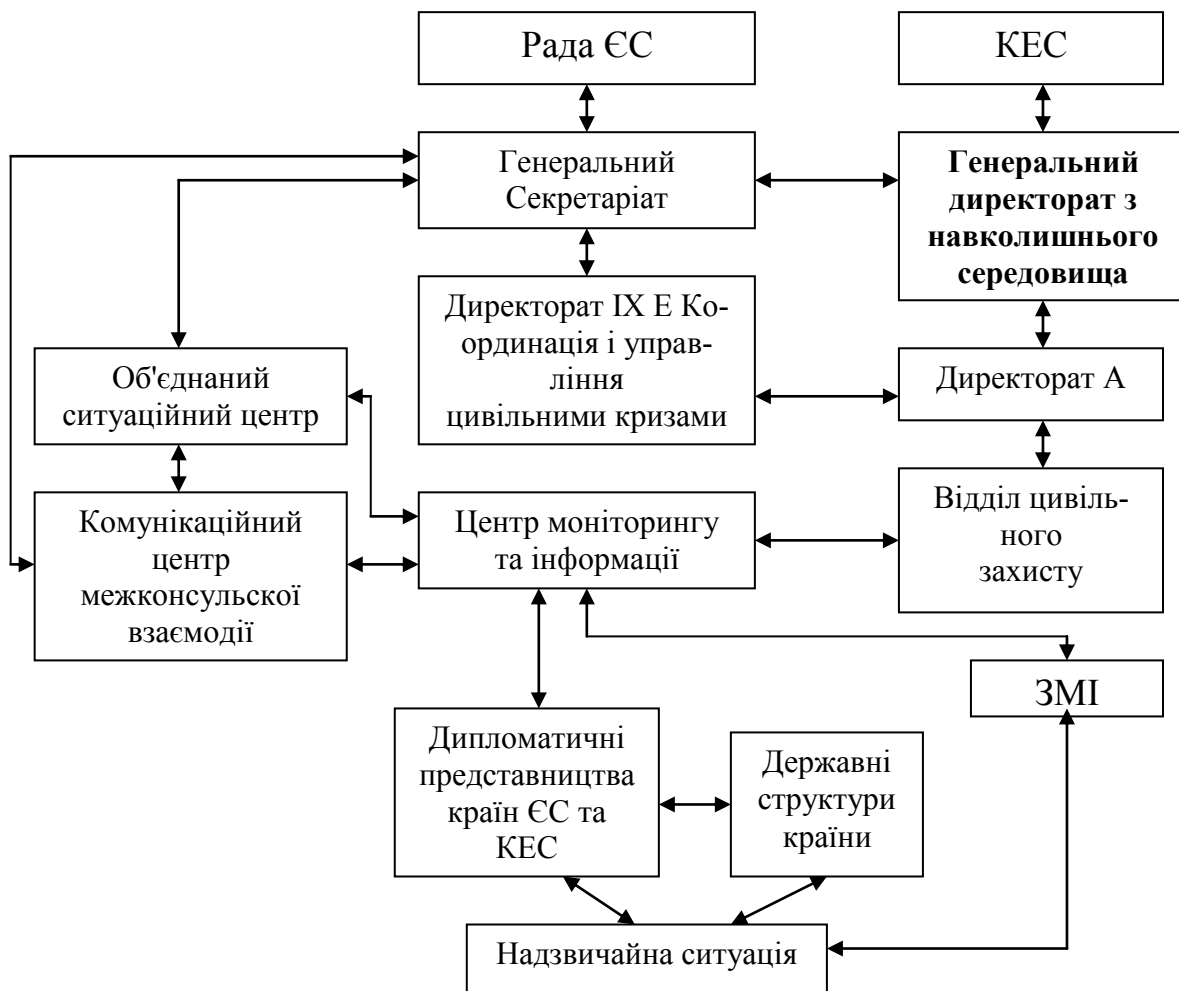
Рада ЄС

КЕС

Генеральний Секретаріат

Генеральний директорат з навколишнього середовища

Директорат IX E Координація і управління цивільними кризами

Об'єднаний ситуаційний центр

Директорат А

Комунікаційний центр межконсульской взаємодії

Центр моніторингу та інформації

Відділ цивільного захисту

ЗМІ

Дипломатичні представництва країн ЄС та КЕС

Державні структури країни

Надзвичайна ситуація